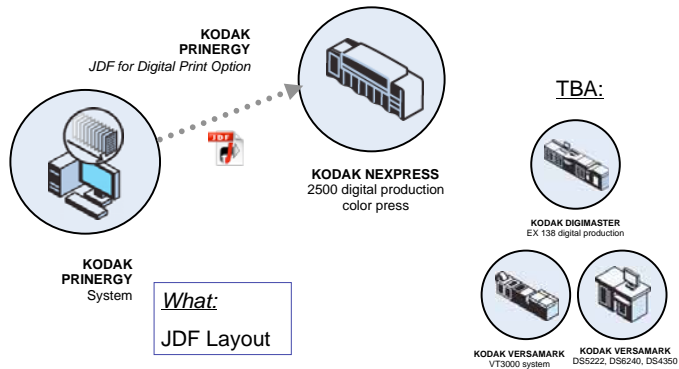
KODAK
PRINERGY
JDF for Digital Print Option

JDF

KODAK NEXPRESS
2500 digital production color press

TBA:

KODAK DIGIMASTER
EX 138 digital production

KODAK
PRINERGY
System

What:
JDF Layout

KODAK VERSAMARK
VT3000 system

KODAK VERSAMARK
DS5222, DS6240, DS4350